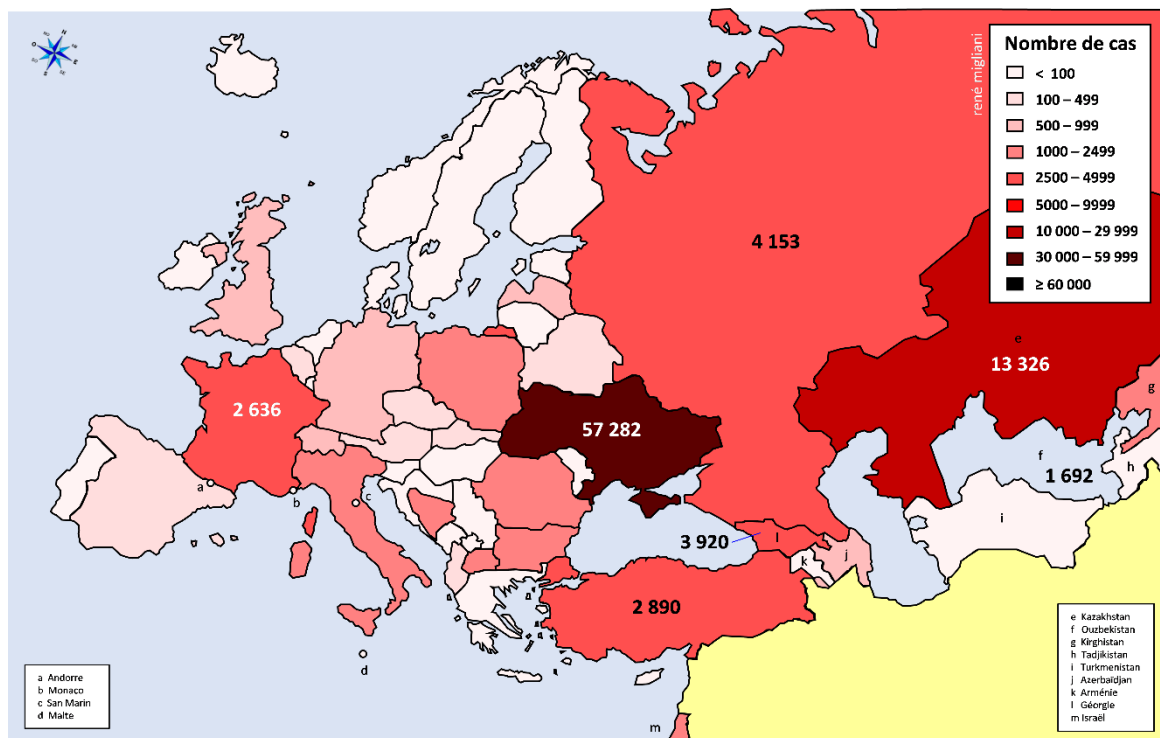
Nombre de cas
< 100
100 – 499
500 – 999
1000 – 2499
2500 – 4999
5000 – 9999
10 000 – 29 999
30 000 – 59 999
≥ 60 000

rené migliani

4 153
e
13 326
g
2 636
57 282
f
1 692
h
i
a
b
c
3 920
l
k
j
2 890
d
m

a Andorre
b Monaco
c San Marin
d Malte

e Kazakhstan
f Ouzbekistan
g Kirghistan
h Tadjikistan
i Turkmenistan
j Azerbaïdjan
k Arménie
l Géorgie
m Israël